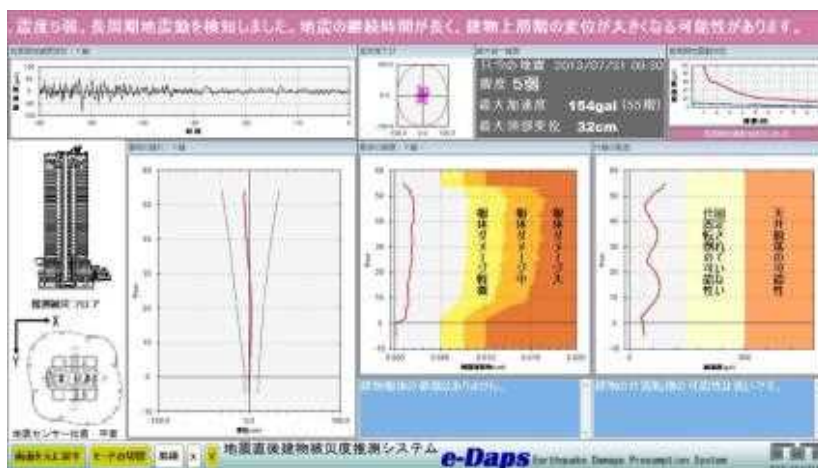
震度5弱、長周期地震動を検知しました。地震の継続時間が長く、建物上層階の変位が大きくなる可能性があります。

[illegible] 2013/07/31 09:00
震度 5弱
最大加速度 154gal (55階)
最大層間変位 32cm

推測観測フロア

地震センサー位置 平面

軀体ダメージ軽微
軀体ダメージ中
軀体ダメージ大

固定されていない什器転倒の可能性
天井脱落の可能性

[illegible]
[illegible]

地震直後建物被災度推測システム
e-Daps Earthquake Damage Presumption System